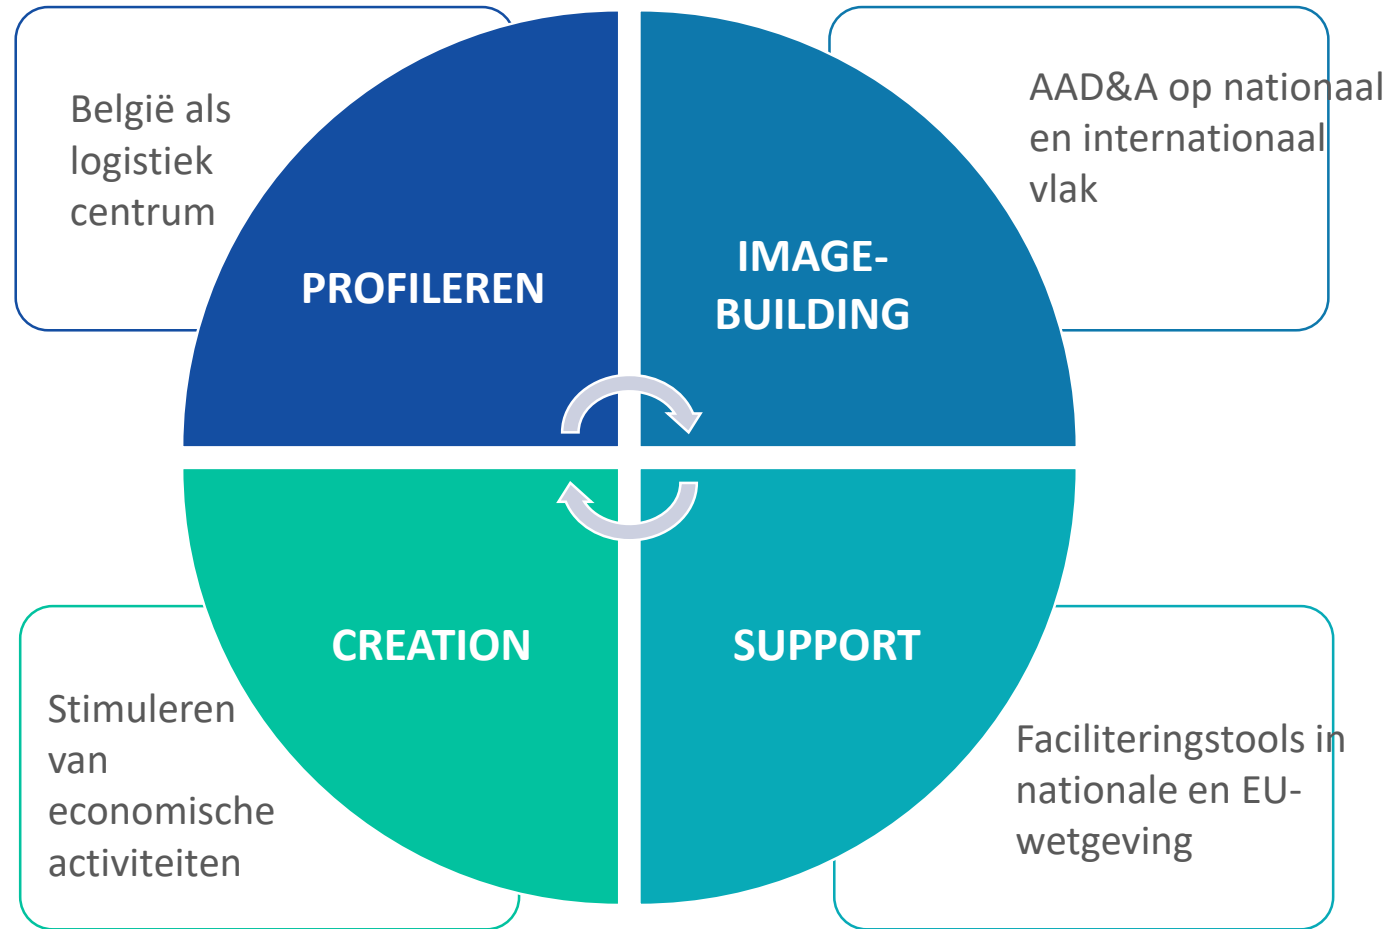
België als logistiek centrum

PROFILEREN

IMAGE-BUILDING

AAD&A op nationaal en internationaal vlak

CREATION

SUPPORT

Stimuleren van economische activiteiten

Faciliteringstools in nationale en EU-wetgeving